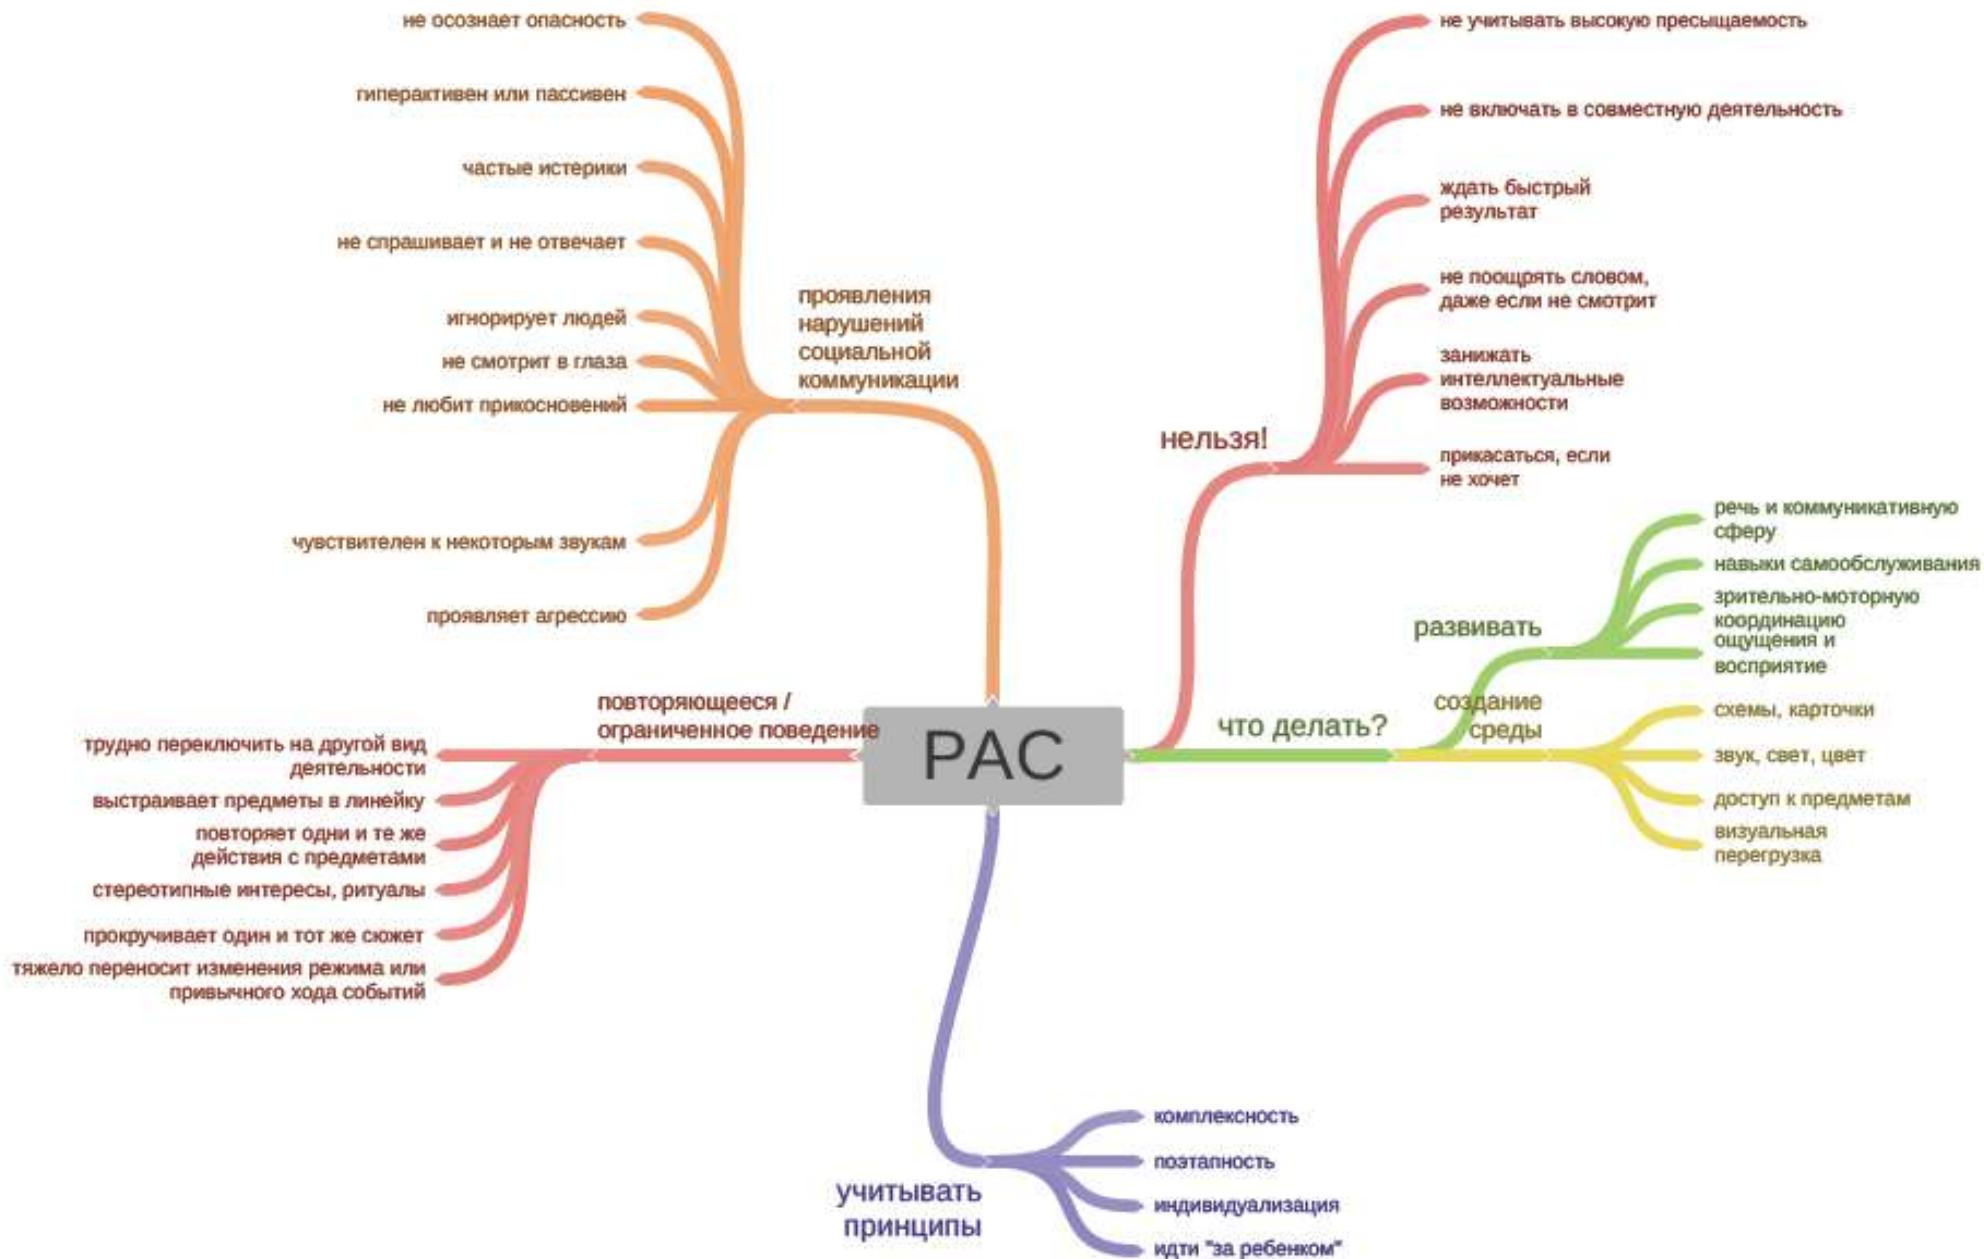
РАС

проявления нарушений социальной коммуникации

не осознает опасность

гиперактивен или пассивен

частые истерики

не спрашивает и не отвечает

игнорирует людей

не смотрит в глаза

не любит прикосновений

чувствителен к некоторым звукам

проявляет агрессию

повторяющееся / ограниченное поведение

трудно переключить на другой вид деятельности

выстраивает предметы в линейку

повторяет одни и те же действия с предметами

стереотипные интересы, ритуалы

прокручивает один и тот же сюжет

тяжело переносит изменения режима или привычного хода событий

нельзя!

не учитывать высокую пресыщаемость

не включать в совместную деятельность

ждать быстрый результат

не поощрять словом, даже если не смотрит

занижать интеллектуальные возможности

прикасаться, если не хочет

что делать?

развивать

речь и коммуникативную сферу

навыки самообслуживания

зрительно-моторную координацию

ощущения и восприятие

создание среды

схемы, карточки

звук, свет, цвет

доступ к предметам

визуальная перегрузка

учитывать принципы

комплексность

поэтапность

индивидуализация

идти "за ребенком"